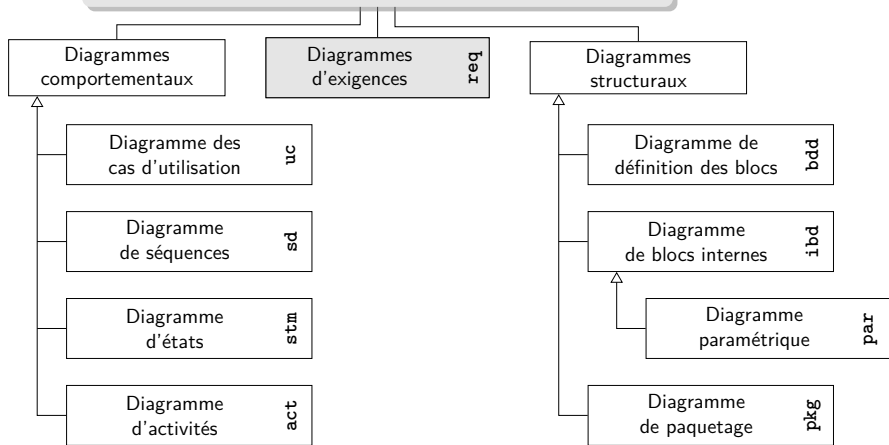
Diagrammes comportementaux

Diagrammes d'exigences req

Diagrammes structuraux

Diagramme des cas d'utilisation uc

Diagramme de séquences sd

Diagramme d'états stm

Diagramme d'activités act

Diagramme de définition des blocs bdd

Diagramme de blocs internes ibd

Diagramme paramétrique par

Diagramme de paquetage pkg